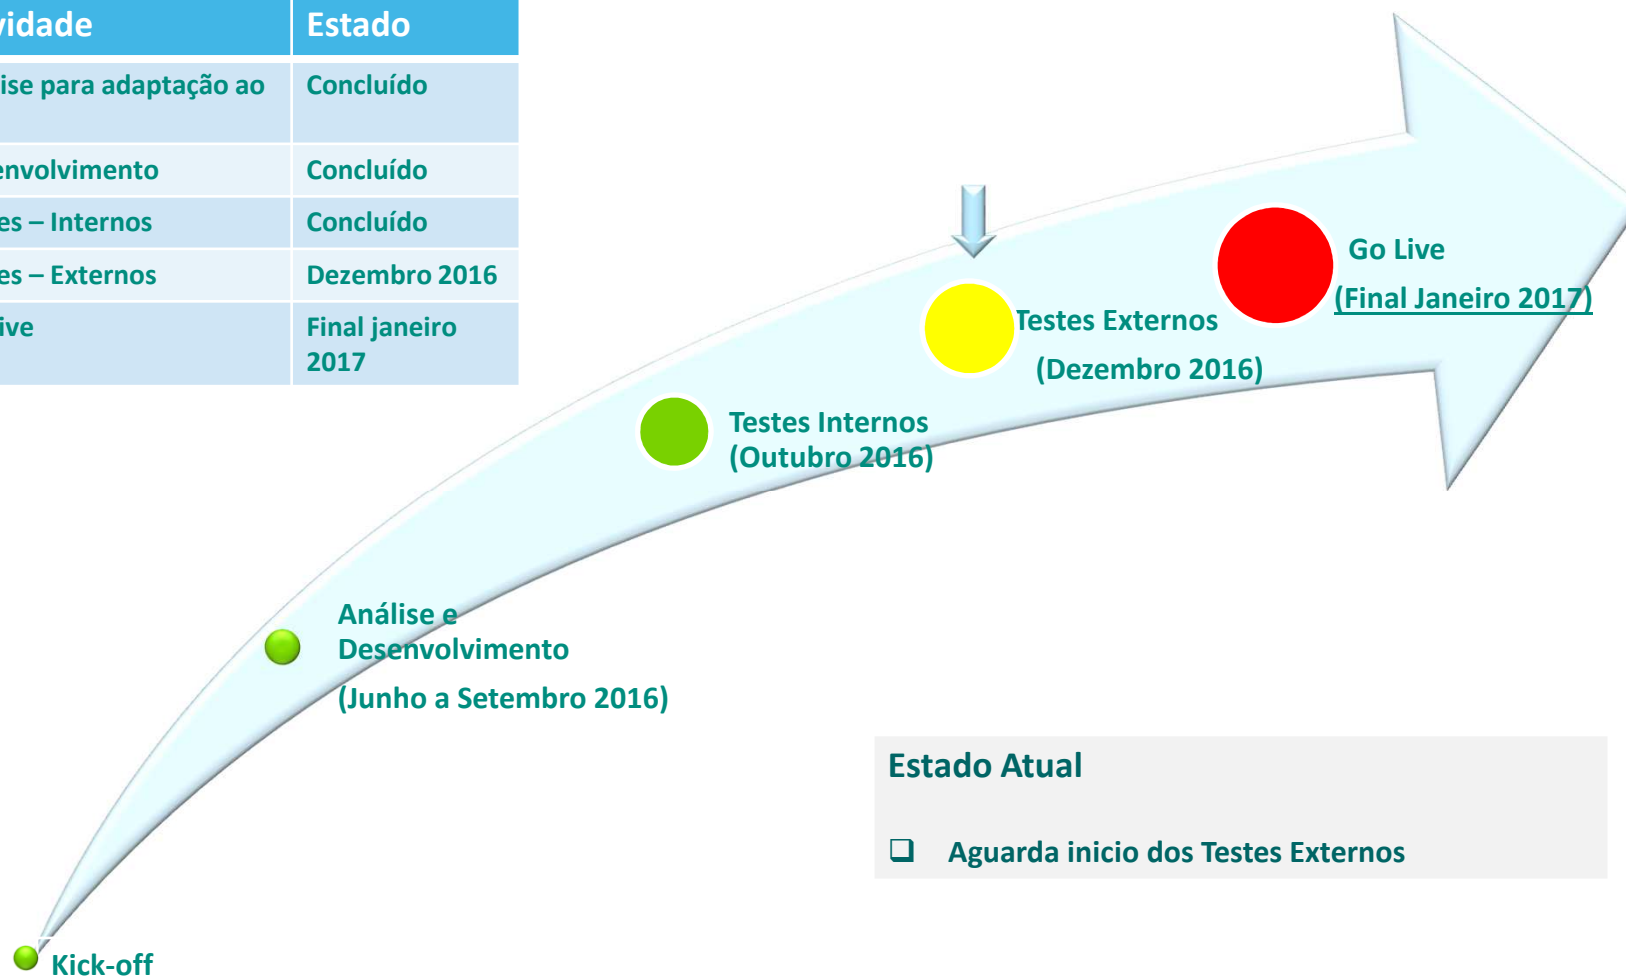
| vidade | Estado |
|---|---|
| ise para adaptação ao | Concluído |
| envolvimento | Concluído |
| es – Internos | Concluído |
| es – Externos | Dezembro 2016 |
| ive | Final janeiro 2017 |

Go Live
(Final Janeiro 2017)

Testes Externos
(Dezembro 2016)

Testes Internos
(Outubro 2016)

Análise e Desenvolvimento
(Junho a Setembro 2016)

Kick-off

Estado Atual

Aguarda inicio dos Testes Externos